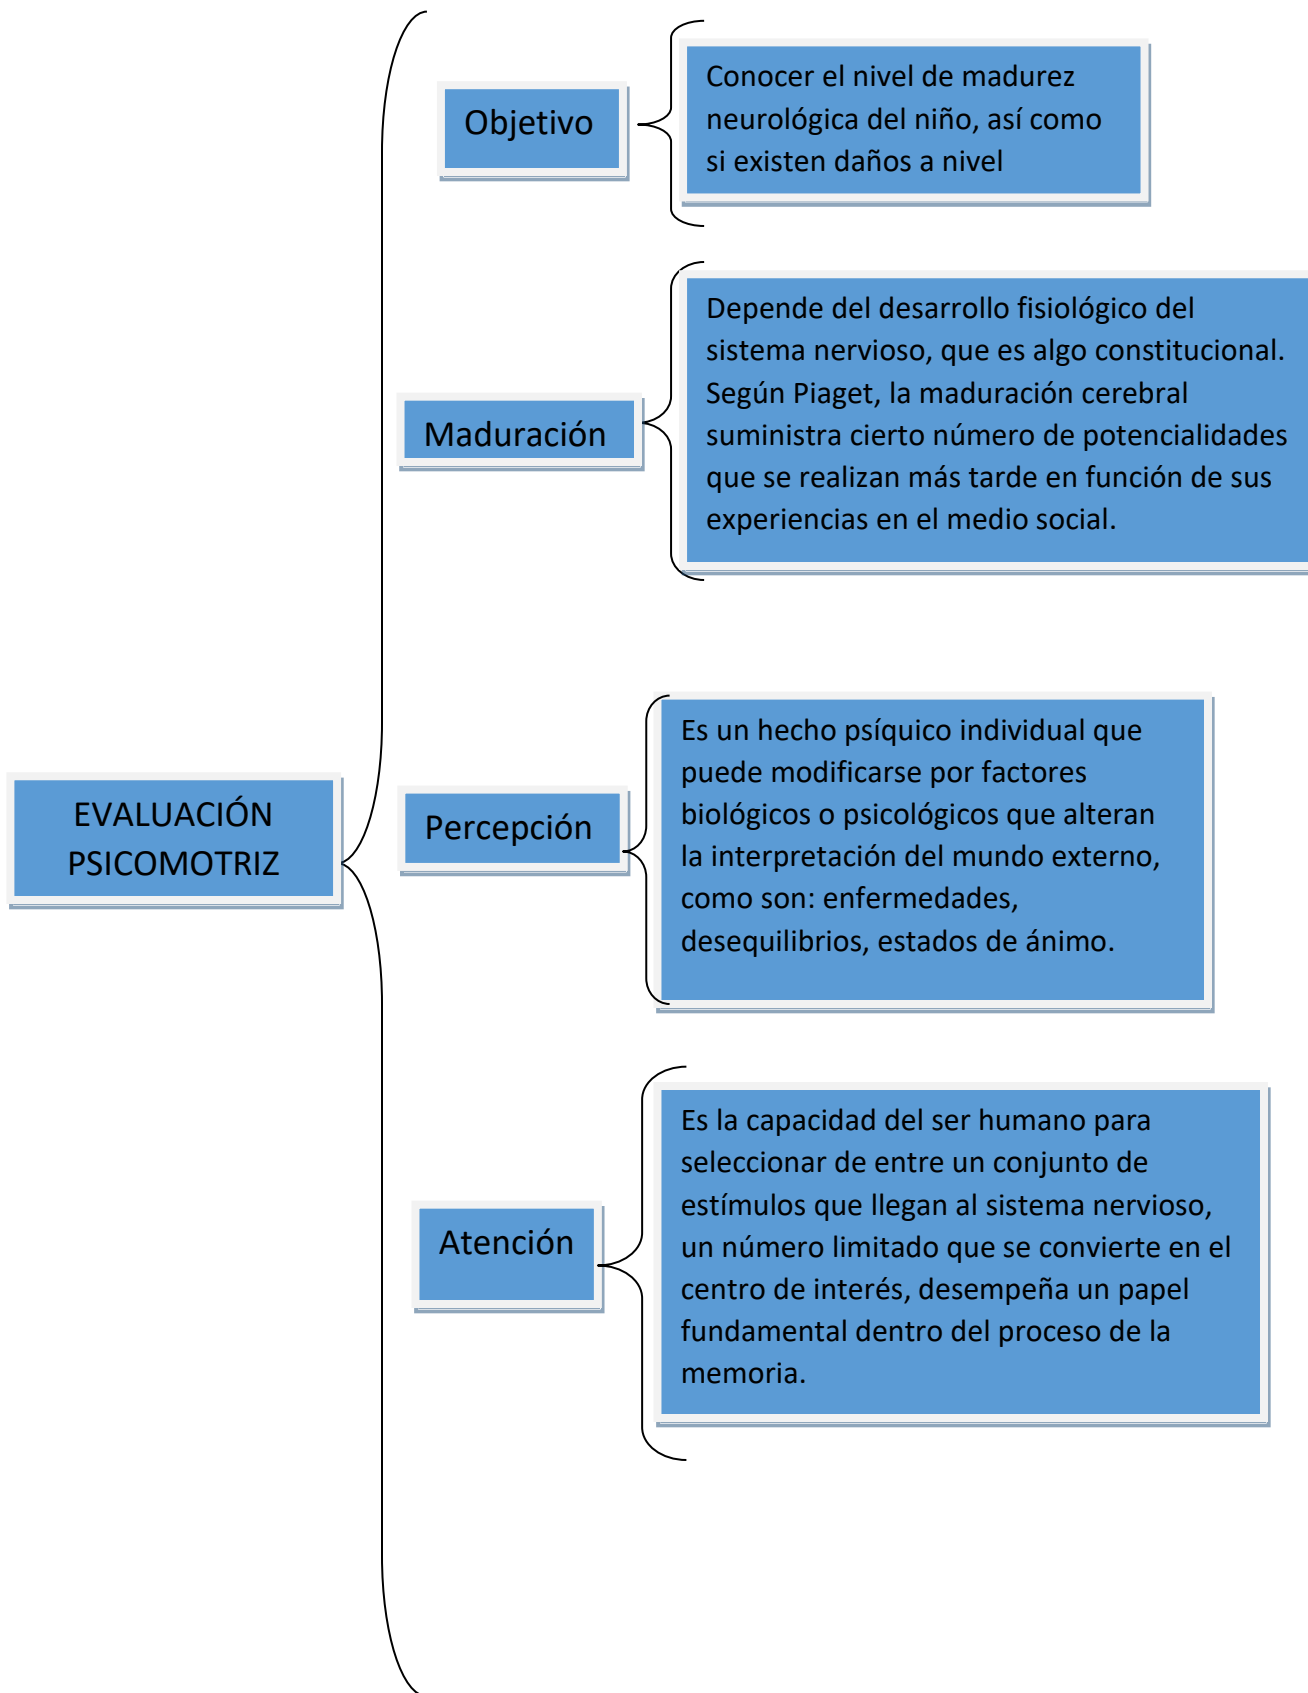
EVALUACIÓN PSICOMOTRIZ

Objetivo

Conocer el nivel de madurez neurológica del niño, así como si existen daños a nivel

Maduración

Depende del desarrollo fisiológico del sistema nervioso, que es algo constitucional. Según Piaget, la maduración cerebral suministra cierto número de potencialidades que se realizan más tarde en función de sus experiencias en el medio social.

Percepción

Es un hecho psíquico individual que puede modificarse por factores biológicos o psicológicos que alteran la interpretación del mundo externo, como son: enfermedades, desequilibrios, estados de ánimo.

Atención

Es la capacidad del ser humano para seleccionar de entre un conjunto de estímulos que llegan al sistema nervioso, un número limitado que se convierte en el centro de interés, desempeña un papel fundamental dentro del proceso de la memoria.